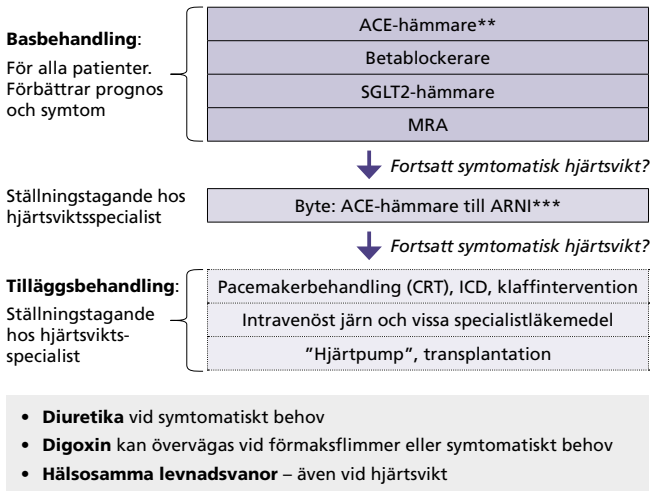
**Basbehandling**:

För alla patienter. Förbättrar prognos och symtom

ACE-hämmare**

Betablockerare

SGLT2-hämmare

MRA

*Fortsatt symtomatisk hjärtsvikt?*

Ställningstagande hos hjärtsviktsspecialist

Byte: ACE-hämmare till ARNI***

*Fortsatt symtomatisk hjärtsvikt?*

**Tilläggsbehandling**:

Ställningstagande hos hjärtsviktsspecialist

Pacemakerbehandling (CRT), ICD, klaffintervention

Intravenöst järn och vissa specialistläkemedel

"Hjärtpump", transplantation

• **Diuretika** vid symtomatiskt behov
• **Digoxin** kan övervägas vid förmaksflimmer eller symtomatiskt behov
• **Hälsosamma levnadsvanor** – även vid hjärtsvikt